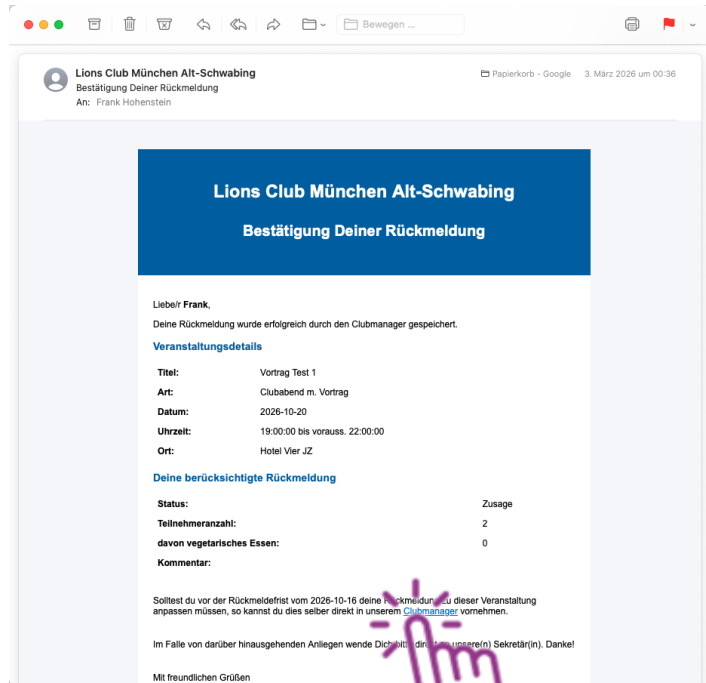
Bewegen ...

Lions Club München Alt-Schwabing
Bestätigung Deiner Rückmeldung
An: Frank Hohenstein

Papierkorb - Google 3. März 2026 um 00:36

Lions Club München Alt-Schwabing

Bestätigung Deiner Rückmeldung

Liebe/r **Frank**,

Deine Rückmeldung wurde erfolgreich durch den Clubmanager gespeichert.

Veranstaltungsdetails

| | |
|---|---|
| Titel: | Vortrag Test 1 |
| Art: | Clubabend m. Vortrag |
| Datum: | 2026-10-20 |
| Uhrzeit: | 19:00:00 bis vorauss. 22:00:00 |
| Ort: | Hotel Vier JZ |

Deine berücksichtigte Rückmeldung

| | |
|---|---|
| Status: | Zusage |
| Teilnehmeranzahl: | 2 |
| davon vegetarisches Essen: | 0 |
| Kommentar: | |

Solltest du vor der Rückmeldefrist vom 2026-10-16 deine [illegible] zu dieser Veranstaltung anpassen müssen, so kannst du dies selber direkt in unserem Clubmanager vornehmen.

Im Falle von darüber hinausgehenden Anliegen wende Dich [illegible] unsere(n) Sekretär(in). Danke!

Mit freundlichen Grüßen